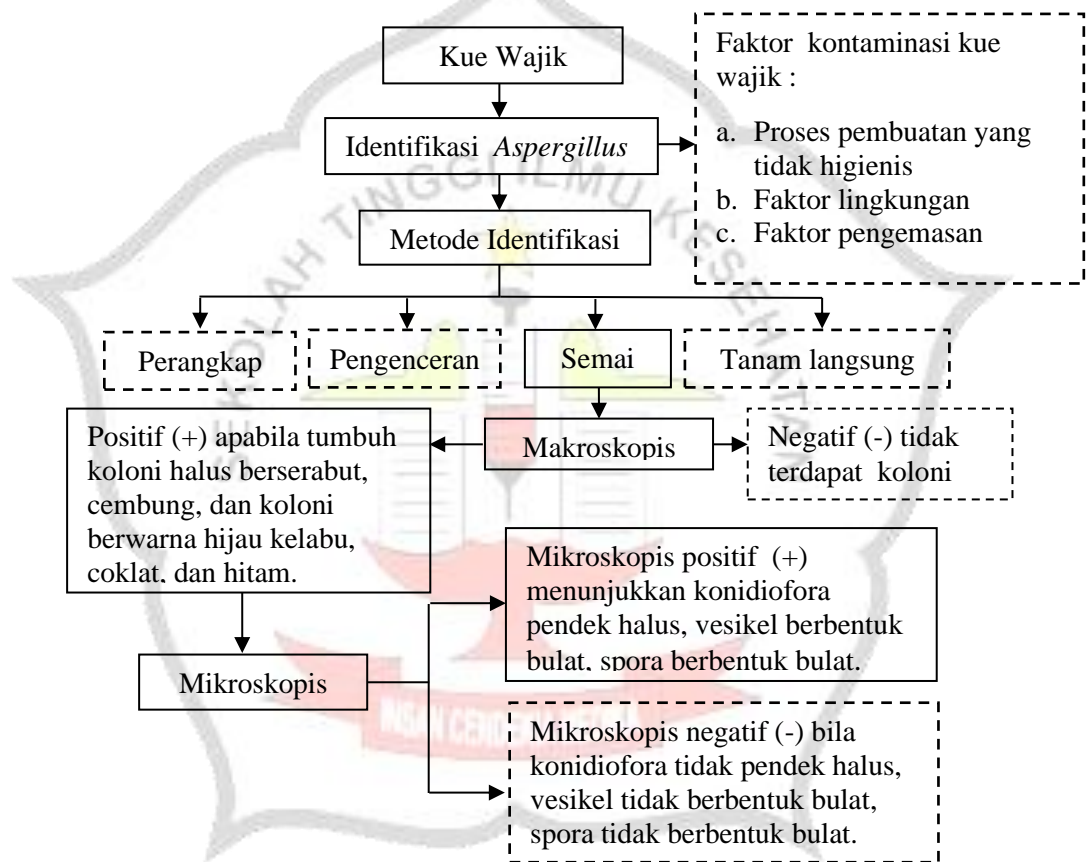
Kue Wajik

Identifikasi *Aspergillus*

Faktor kontaminasi kue wajik :

a. Proses pembuatan yang tidak higienis
b. Faktor lingkungan
c. Faktor pengemasan

Metode Identifikasi

Perangkap

Pengenceran

Semai

Tanam langsung

Positif (+) apabila tumbuh koloni halus berserabut, cembung, dan koloni berwarna hijau kelabu, coklat, dan hitam.

Makroskopis

Negatif (-) tidak terdapat koloni

Mikroskopis positif (+) menunjukkan konidiofora pendek halus, vesikel berbentuk bulat, spora berbentuk bulat.

Mikroskopis

Mikroskopis negatif (-) bila konidiofora tidak pendek halus, vesikel tidak berbentuk bulat, spora tidak berbentuk bulat.

TINGGI ILMU KESEHATAN

INSAN CENDEKIA